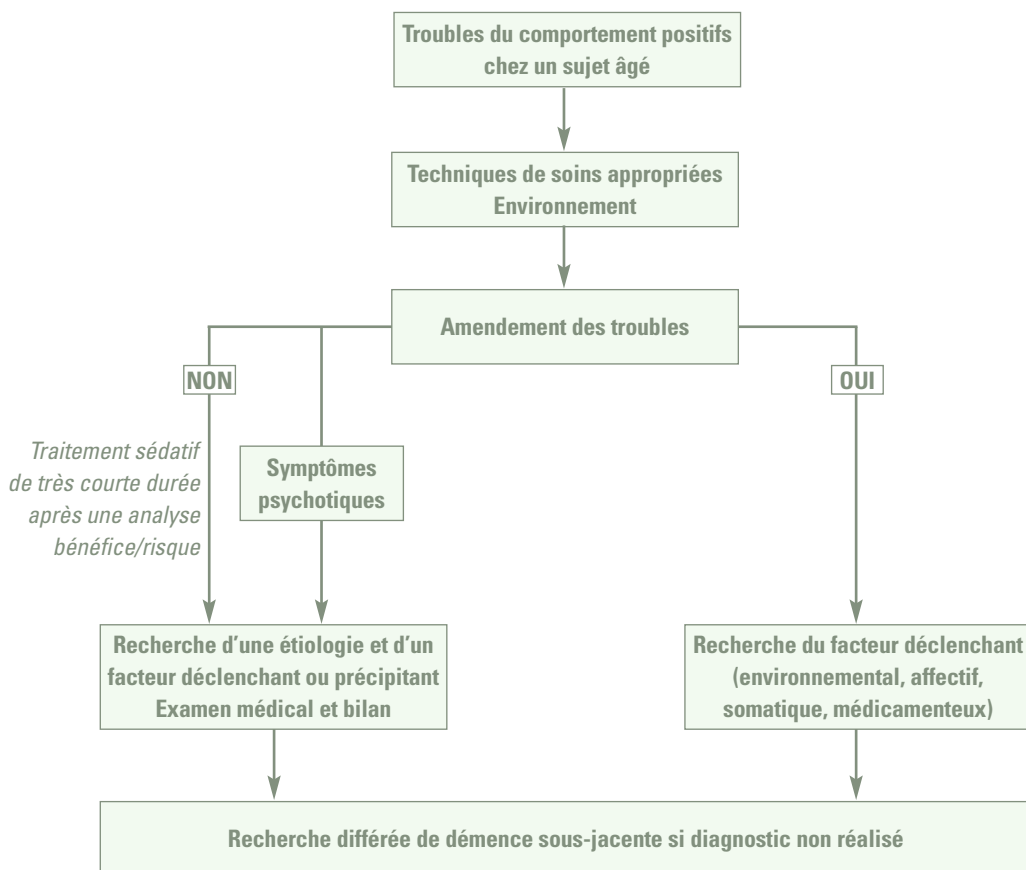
Troubles du comportement positifs chez un sujet âgé

Techniques de soins appropriées
Environnement

Amendement des troubles

NON

OUI

Traitement sédatif de très courte durée après une analyse bénéfice/risque

Symptômes psychotiques

Recherche d'une étiologie et d'un facteur déclenchant ou précipitant
Examen médical et bilan

Recherche du facteur déclenchant (environnemental, affectif, somatique, médicamenteux)

Recherche différée de démence sous-jacente si diagnostic non réalisé